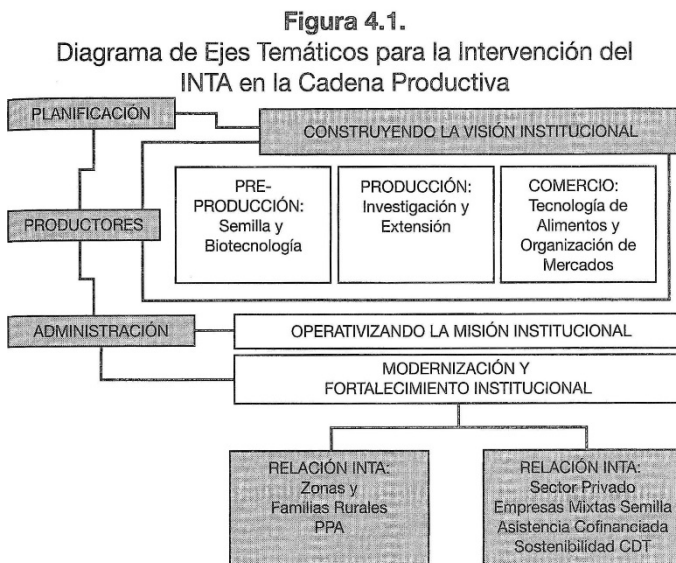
Figura 4.1.
Diagrama de Ejes Temáticos para la Intervención del INTA en la Cadena Productiva

PLANIFICACIÓN

CONSTRUYENDO LA VISIÓN INSTITUCIONAL

PRODUCTORES

PRE-PRODUCCIÓN: Semilla y Biotecnología

PRODUCCIÓN: Investigación y Extensión

COMERCIO: Tecnología de Alimentos y Organización de Mercados

ADMINISTRACIÓN

OPERATIVIZANDO LA MISIÓN INSTITUCIONAL

MODERNIZACIÓN Y FORTALECIMIENTO INSTITUCIONAL

RELACIÓN INTA: Zonas y Familias Rurales PPA

RELACIÓN INTA: Sector Privado Empresas Mixtas Semilla Asistencia Cofinanciada Sostenibilidad CDT